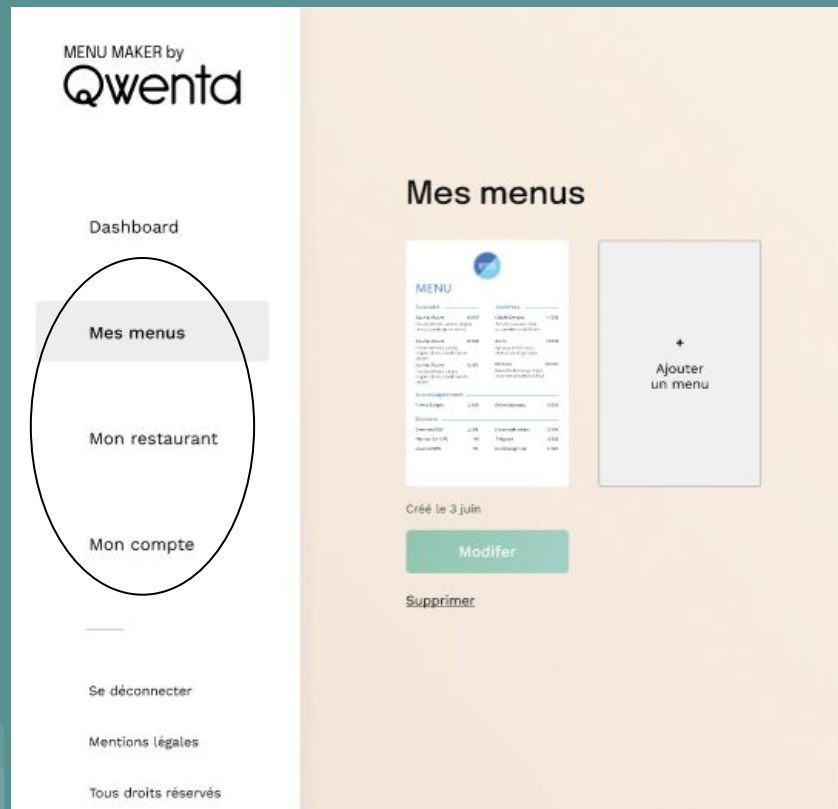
MENU MAKER by
Qwenta

Dashboard

Mes menus

Mon restaurant

Mon compte

Se déconnecter

Mentions légales

Tous droits réservés

Mes menus

MENU

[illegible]

Créé le 3 juin

Modifer

Supprimer

+
Ajouter
un menu